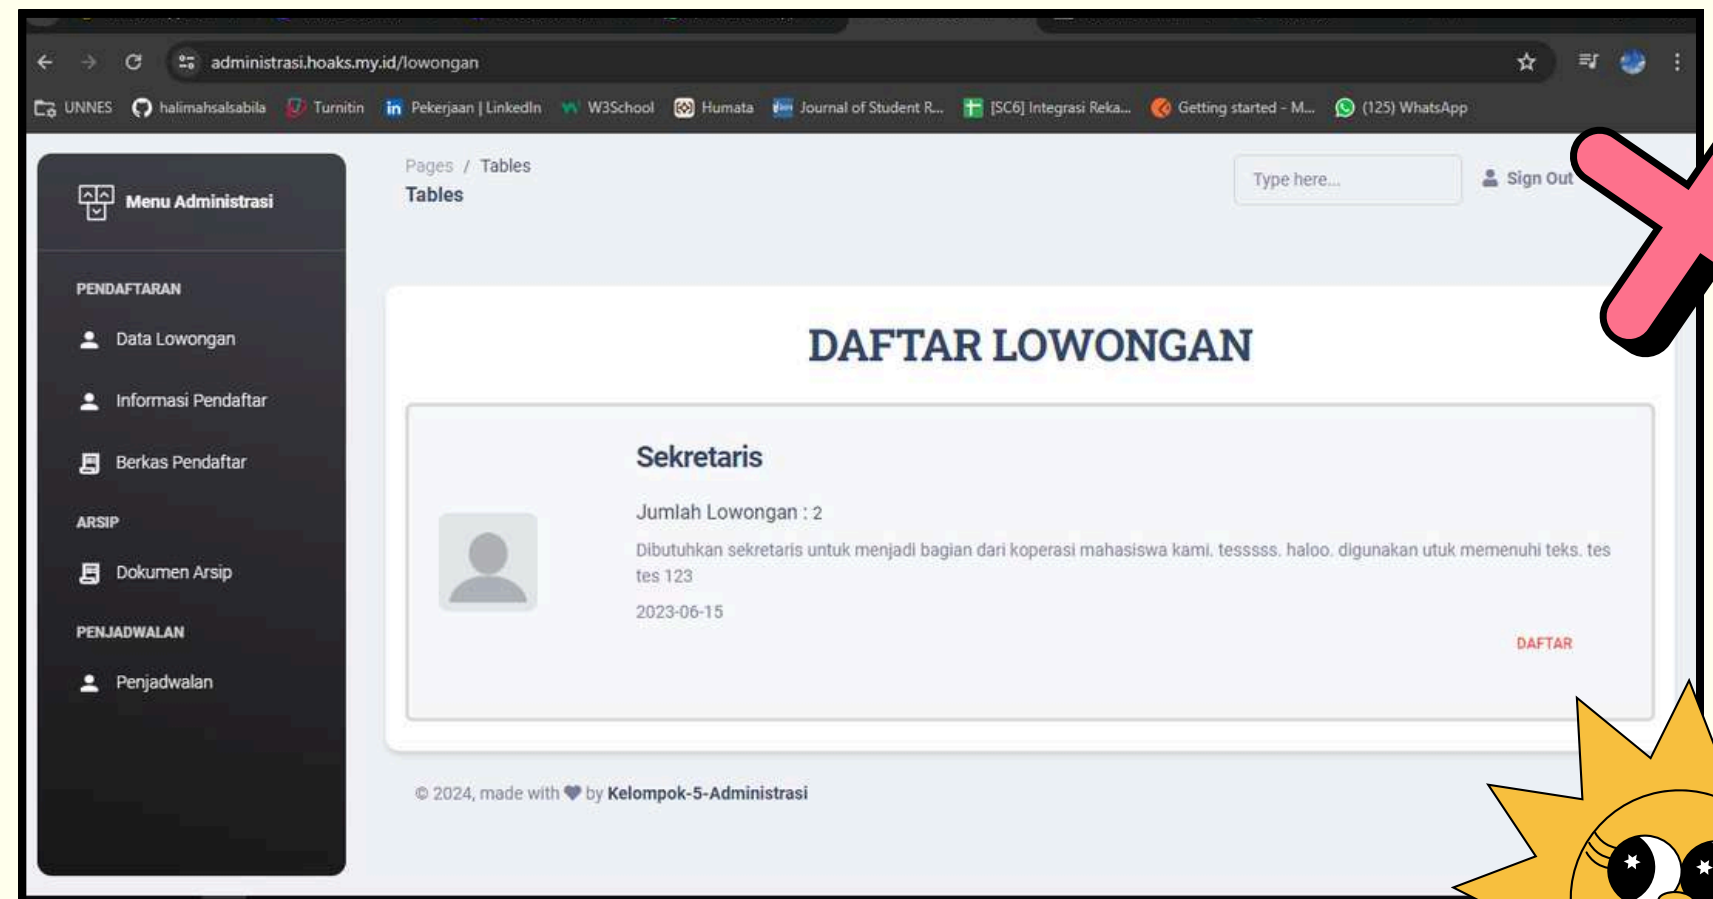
administrasi.hoaks.my.id/lowongan

UNNES halimahsalsabila Turnitin Pekerjaan | LinkedIn W3School Humata Journal of Student R... [SC6] Integrasi Reka... Getting started - M... (125) WhatsApp

Menu Administrasi

PENDAFTARAN

Data Lowongan

Informasi Pendaftar

Berkas Pendaftar

ARSIP

Dokumen Arsip

PENJADWALAN

Penjadwalan

Pages / Tables

Tables

Type here...

Sign Out

DAFTAR LOWONGAN

Sekretaris

Jumlah Lowongan : 2

Dibutuhkan sekretaris untuk menjadi bagian dari koperasi mahasiswa kami. tesssss. haloo. digunakan utuk memenuhi teks. tes tes 123

2023-06-15

DAFTAR

© 2024, made with by Kelompok-5-Administrasi